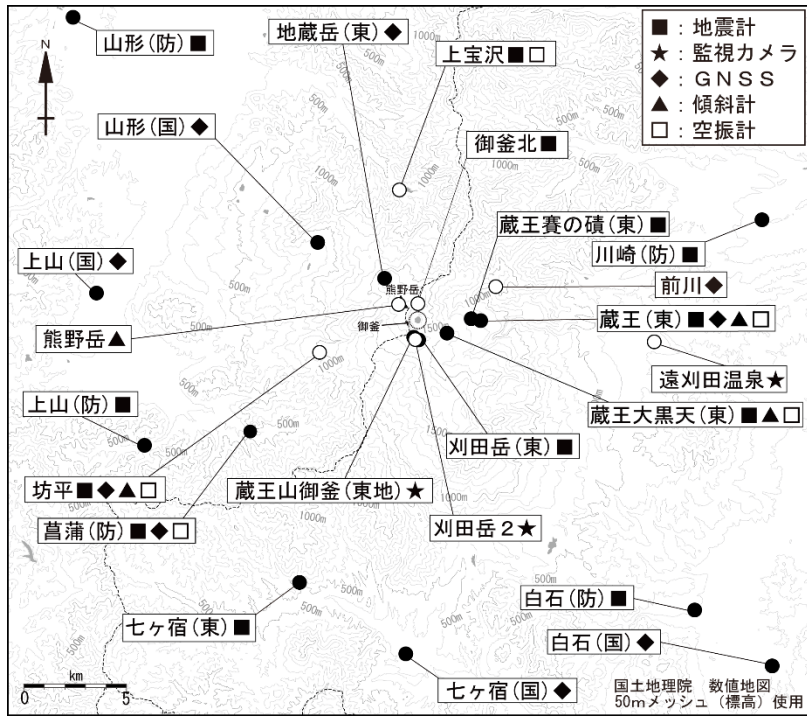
■：地震計
★：監視カメラ
◆：ＧＮＳＳ
▲：傾斜計
□：空振計

N

山形（防）■
地蔵岳（東）◆
上宝沢■□
山形（国）◆
御釜北■
蔵王賽の磧（東）■
川崎（防）■
上山（国）◆
前川◆
熊野岳
御釜
熊野岳▲
蔵王（東）■◆▲□
遠刈田温泉★
上山（防）■
蔵王大黒天（東）■▲□
刈田岳（東）■
坊平■◆▲□
蔵王山御釜（東地）★
菖蒲（防）■◆□
刈田岳２★
白石（防）■
七ヶ宿（東）■
白石（国）◆
七ヶ宿（国）◆

500m
1000m

km
0 5

国土地理院　数値地図
50mメッシュ（標高）使用